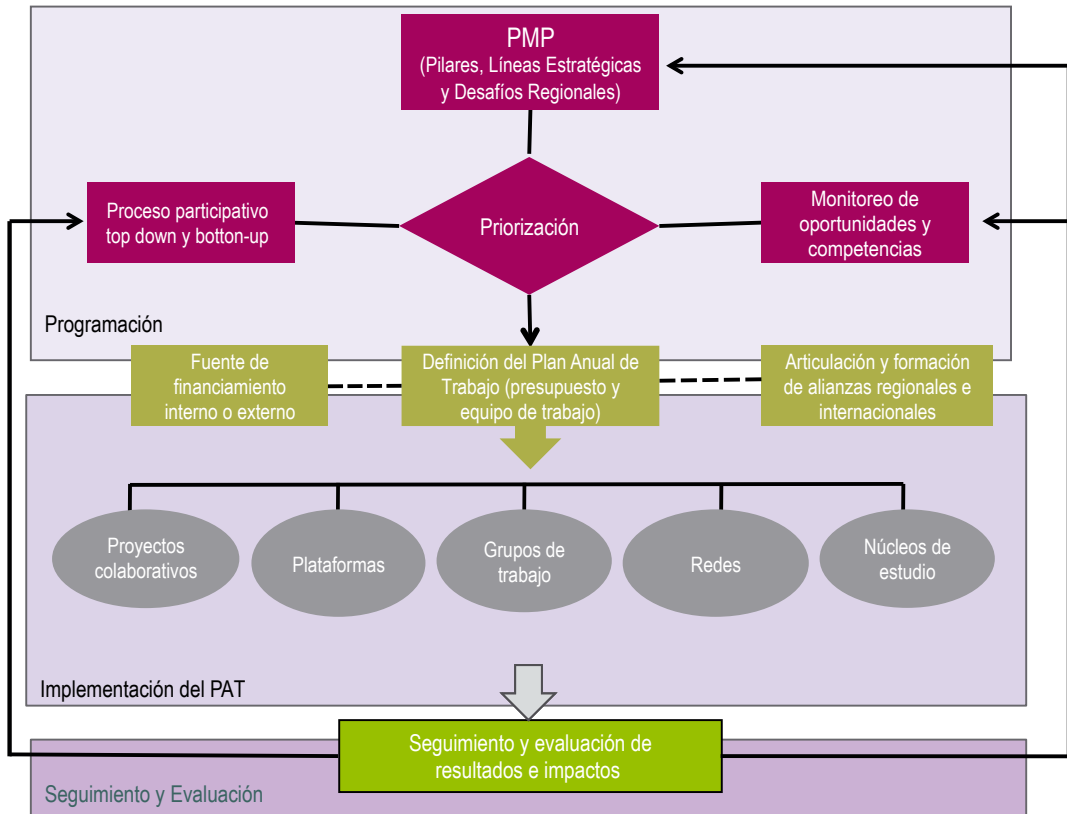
PMP
(Pilares, Líneas Estratégicas y Desafíos Regionales)

Proceso participativo top down y botton-up

Priorización

Monitoreo de oportunidades y competencias

Programación

Fuente de financiamiento interno o externo

Definición del Plan Anual de Trabajo (presupuesto y equipo de trabajo)

Articulación y formación de alianzas regionales e internacionales

Proyectos colaborativos

Plataformas

Grupos de trabajo

Redes

Núcleos de estudio

Implementación del PAT

Seguimiento y evaluación de resultados e impactos

Seguimiento y Evaluación